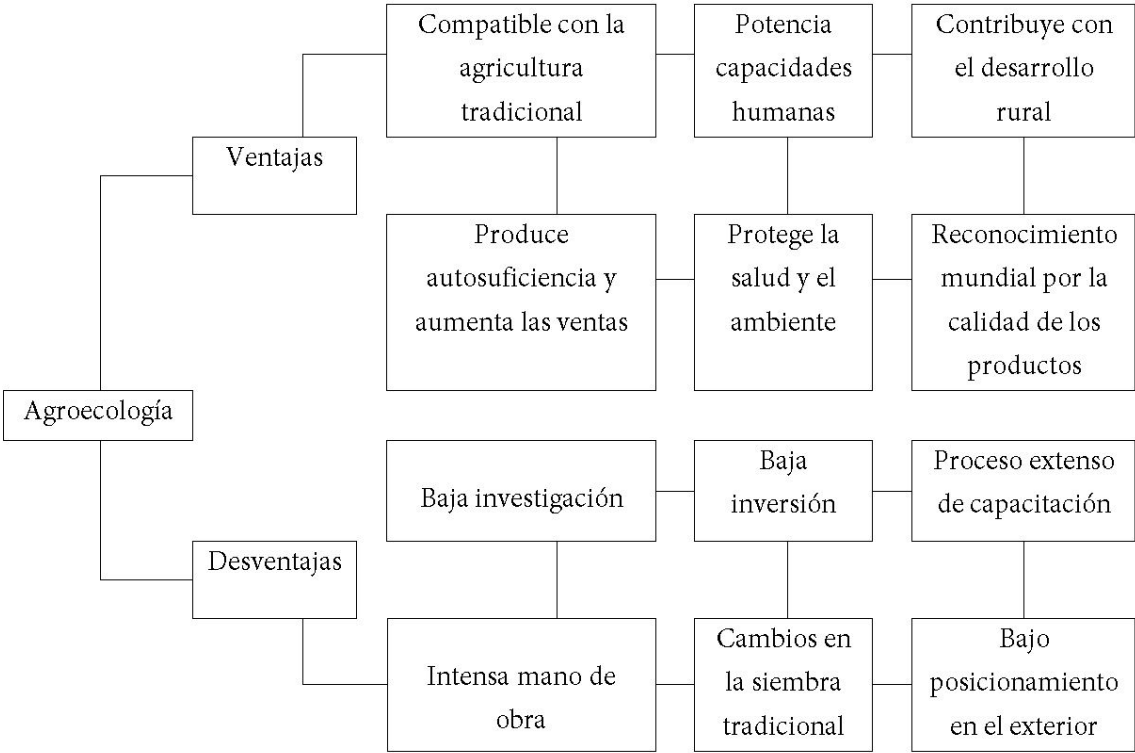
Agroecología

Ventajas

Compatible con la agricultura tradicional

Potencia capacidades humanas

Contribuye con el desarrollo rural

Produce autosuficiencia y aumenta las ventas

Protege la salud y el ambiente

Reconocimiento mundial por la calidad de los productos

Desventajas

Baja investigación

Baja inversión

Proceso extenso de capacitación

Intensa mano de obra

Cambios en la siembra tradicional

Bajo posicionamiento en el exterior